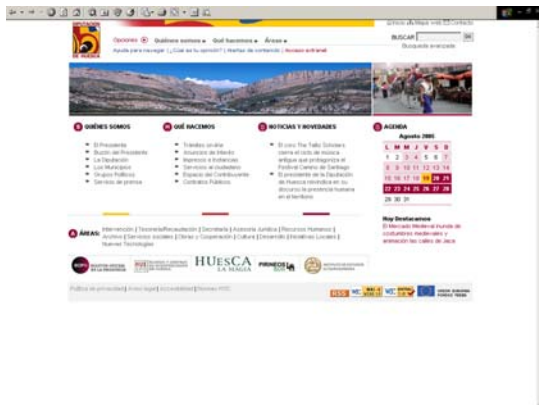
DIPUTACIÓN DE HUESCA

Inicio | Mapa web | Contacto

Opciones Quiénes somos Qué hacemos Áreas

BUSCAR Ok

Búsqueda avanzada

Ayuda para navegar | ¿Cuál es tu opinión? | Atención al ciudadano | Acceso extranet

QUIÉNES SOMOS

El Presidente
Buzón del Presidente
La Diputación
Los Municipios
Grupos Políticos
Servicio de prensa

QUÉ HACEMOS

Trámites on-line
Anuncios de interés
Impresos e Instancias
Servicios al ciudadano
Espacio del Contribuyente
Contratos Públicos

NOTICIAS Y NOVEDADES

El coro The Tallis Scholars cierra el ciclo de música antigua que protagoniza el Festival Camino de Santiago

El presidente de la Diputación de Huesca reivindica en su discurso la presencia humana en el territorio

AGENDA

Agosto 2005

| L | M | M | J | V | S | D |
|---|---|---|---|---|---|---|
| 1 | 2 | 3 | 4 | 5 | 6 | 7 |
| 8 | 9 | 10 | 11 | 12 | 13 | 14 |
| 15 | 16 | 17 | 18 | 19 | 20 | 21 |
| 22 | 23 | 24 | 25 | 26 | 27 | 28 |
| 29 | 30 | 31 | | | | |

Hoy Destacamos

El Mercado Medieval inunda de costumbres medievales y animación las calles de Jaca

ÁREAS: Intervención | Tesorería/Recaudación | Secretaría | Asesoría Jurídica | Recursos Humanos | Archivo | Servicios sociales | Obras y Cooperación | Cultura | Desarrollo | Iniciativas Locales | Nuevas Tecnologías

BOPH BOLETÍN OFICIAL DE LA PROVINCIA

HUESCA LA MAGIA

PIRINEOS

Política de privacidad | Aviso legal | Accesibilidad | Noticias RSS

RSS

UNIÓN EUROPEA FONDOS FEDER